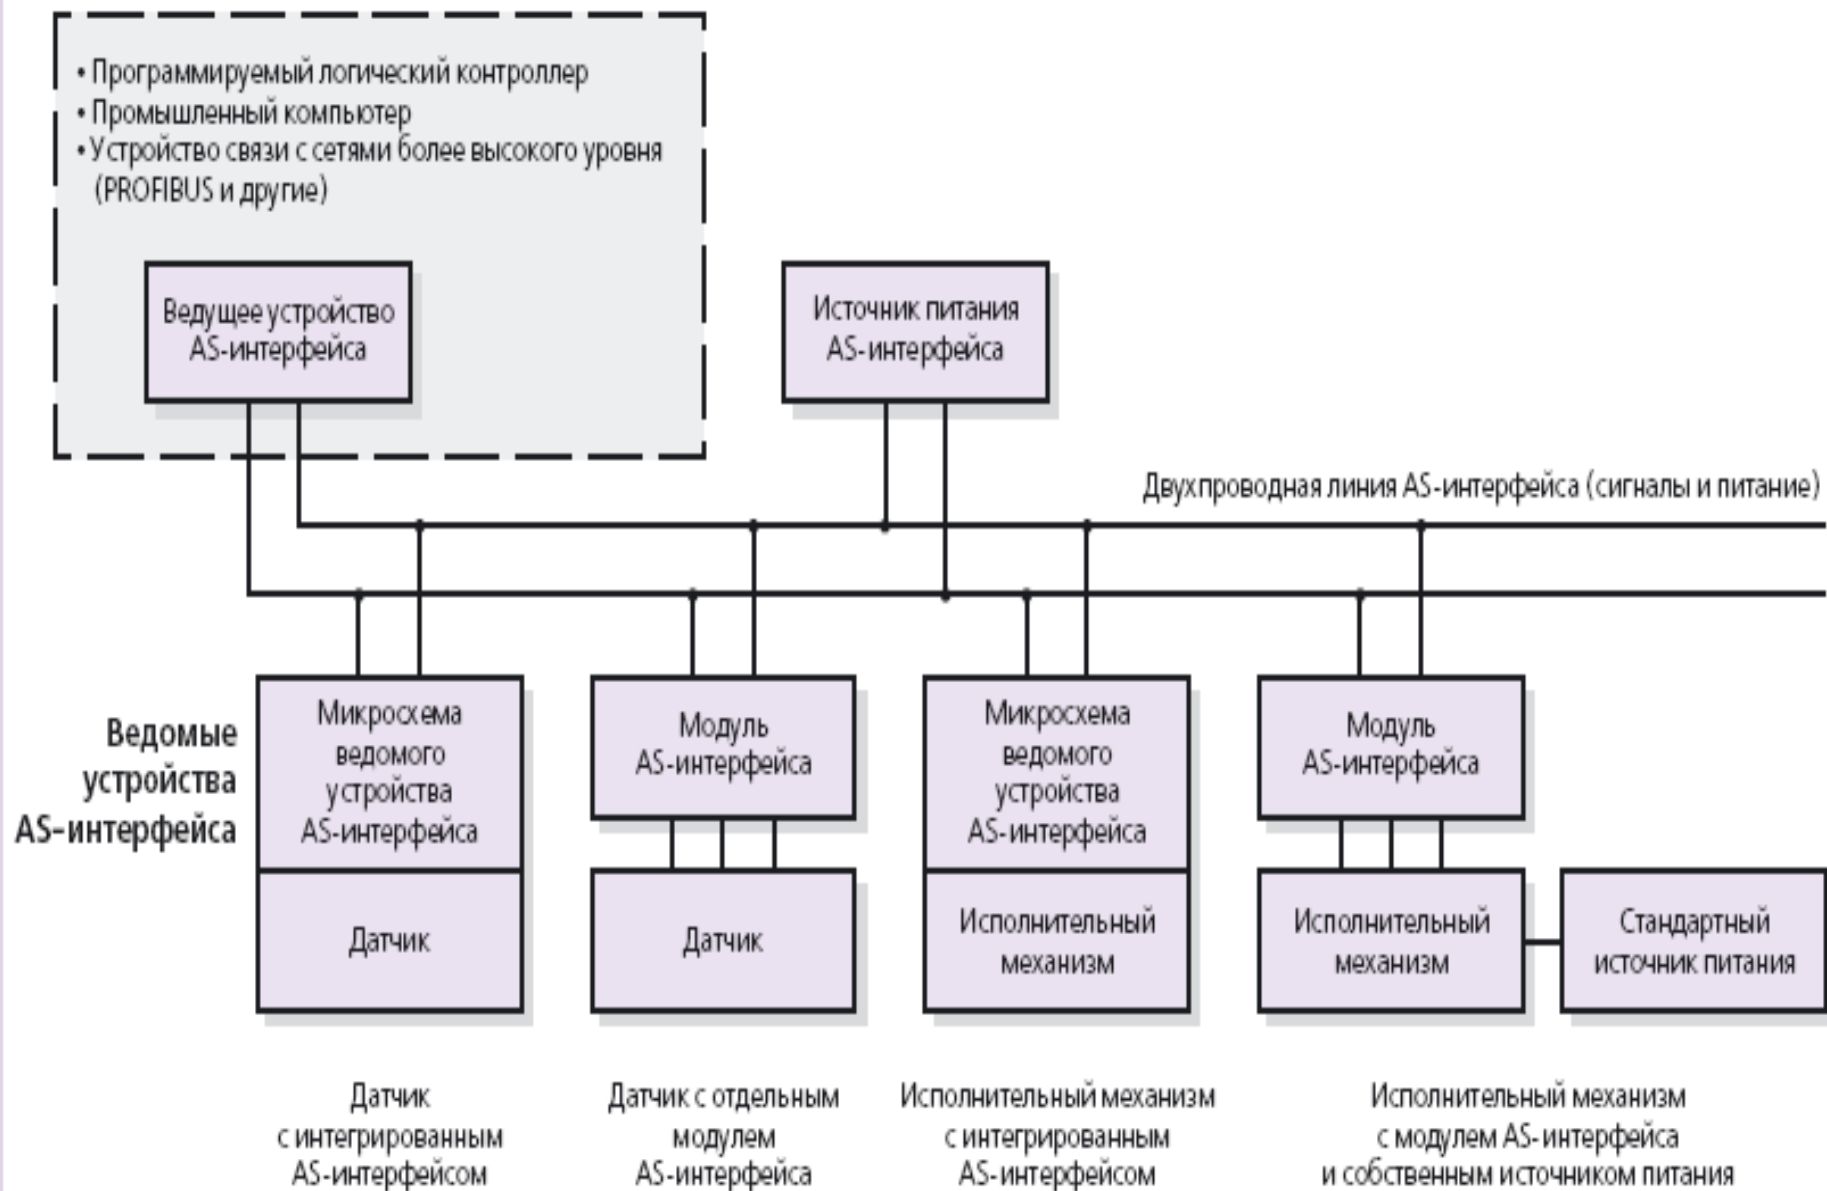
• Программируемый логический контроллер
• Промышленный компьютер
• Устройство связи с сетями более высокого уровня (PROFIBUS и другие)

Ведущее устройство AS-интерфейса

Источник питания AS-интерфейса

Двухпроводная линия AS-интерфейса (сигналы и питание)

Ведомые устройства AS-интерфейса

Микросхема ведомого устройства AS-интерфейса

Датчик

Модуль AS-интерфейса

Датчик

Микросхема ведомого устройства AS-интерфейса

Исполнительный механизм

Модуль AS-интерфейса

Исполнительный механизм

Стандартный источник питания

Датчик с интегрированным AS-интерфейсом

Датчик с отдельным модулем AS-интерфейса

Исполнительный механизм с интегрированным AS-интерфейсом

Исполнительный механизм с модулем AS-интерфейса и собственным источником питания